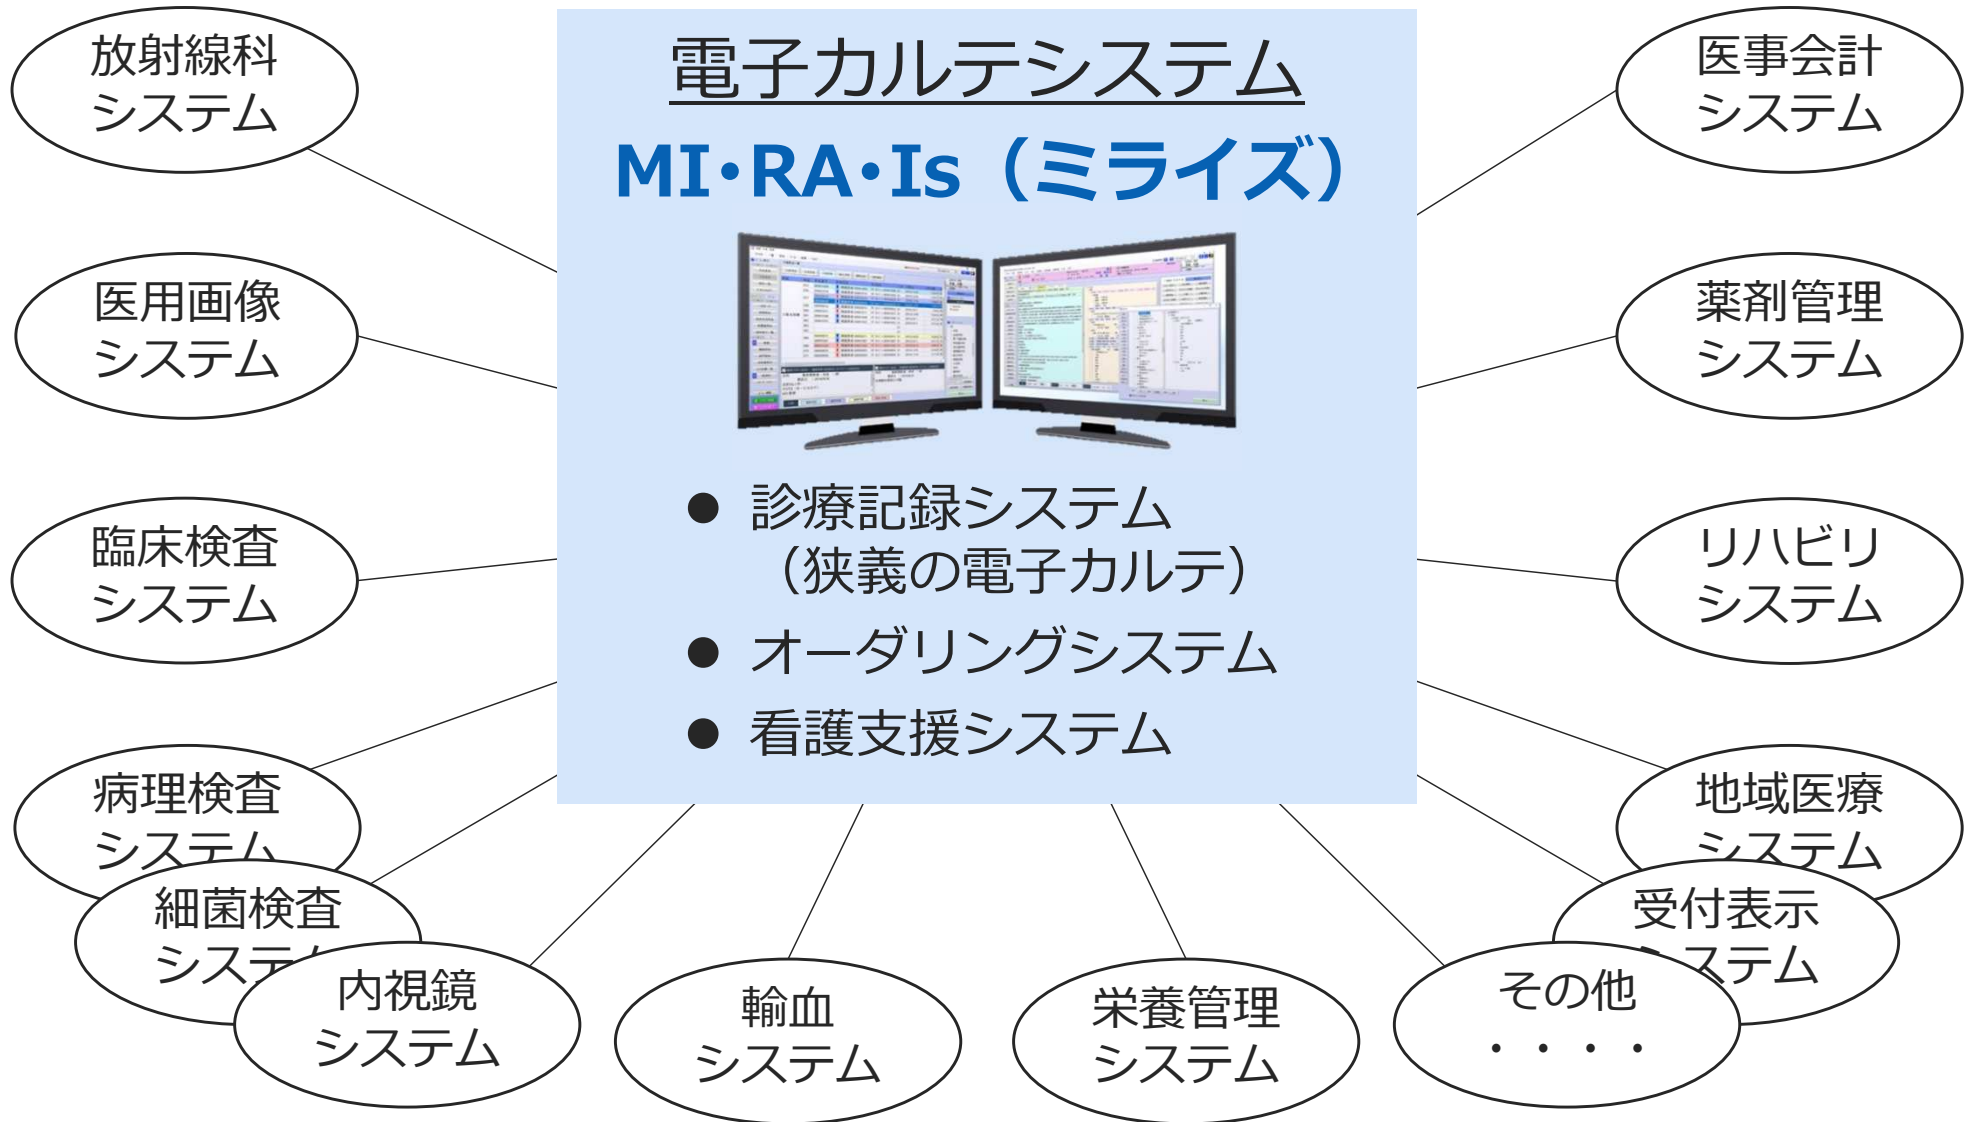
電子カルテシステム

MI・RA・Is（ミライズ）

● 診療記録システム
（狭義の電子カルテ）

● オーダリングシステム

● 看護支援システム

放射線科
システム

医用画像
システム

臨床検査
システム

病理検査
システム

細菌検査
システム

内視鏡
システム

輸血
システム

栄養管理
システム

その他
・・・・

受付表示
システム

地域医療
システム

リハビリ
システム

薬剤管理
システム

医事会計
システム